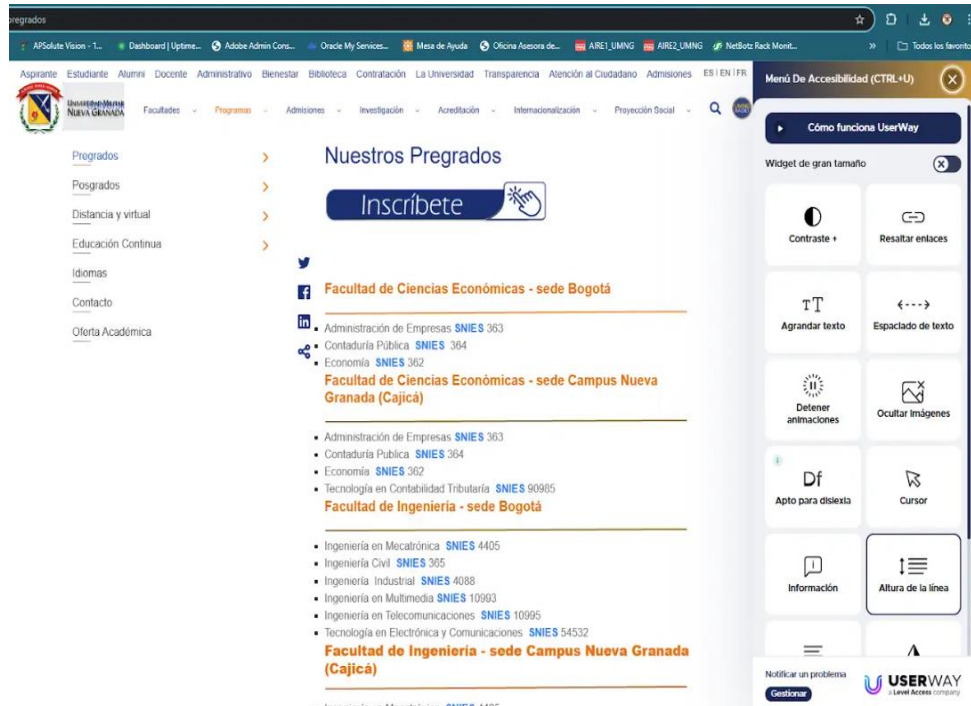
pregrados

APSolute Vision - 1... Dashboard | Uptime... Adobe Admin Cons... Oracle My Services... Mesa de Ayuda Oficina Asesora de... AIRE1_UMNG AIRE2_UMNG NetBotz Rack Monit... » Todos los favoritos

Aspirante Estudiante Alumni Docente Administrativo Bienestar Biblioteca Contratación La Universidad Transparencia Atención al Ciudadano Admisiones ES | EN | FR

Universidad Militar Nueva Granada

Facultades Programas Admisiones Investigación Acreditación Internacionalización Proyección Social

Pregrados
Posgrados
Distancia y virtual
Educación Continua
Idiomas
Contacto
Oferta Académica

Nuestros Pregrados

Inscríbete

Facultad de Ciencias Económicas - sede Bogotá

- Administración de Empresas SNIES 363
- Contaduría Pública SNIES 364
- Economía SNIES 362

Facultad de Ciencias Económicas - sede Campus Nueva Granada (Cajicá)

- Administración de Empresas SNIES 363
- Contaduría Publica SNIES 364
- Economía SNIES 362
- Tecnología en Contabilidad Tributaria SNIES 90985

Facultad de Ingeniería - sede Bogotá

- Ingeniería en Mecatrónica SNIES 4405
- Ingeniería Civil SNIES 365
- Ingeniería Industrial SNIES 4088
- Ingeniería en Multimedia SNIES 10993
- Ingeniería en Telecomunicaciones SNIES 10995
- Tecnología en Electrónica y Comunicaciones SNIES 54532

Facultad de Ingeniería - sede Campus Nueva Granada (Cajicá)

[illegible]

Menú De Accesibilidad (CTRL+U)

Cómo funciona UserWay

Widget de gran tamaño

Contraste +
Resaltar enlaces
Agrandar texto
Espaciado de texto
Detener animaciones
Ocultar Imágenes
Apto para dislexia
Cursor
Información
Altura de la línea

Notificar un problema
Gestionar

USERWAY
a Level Access company